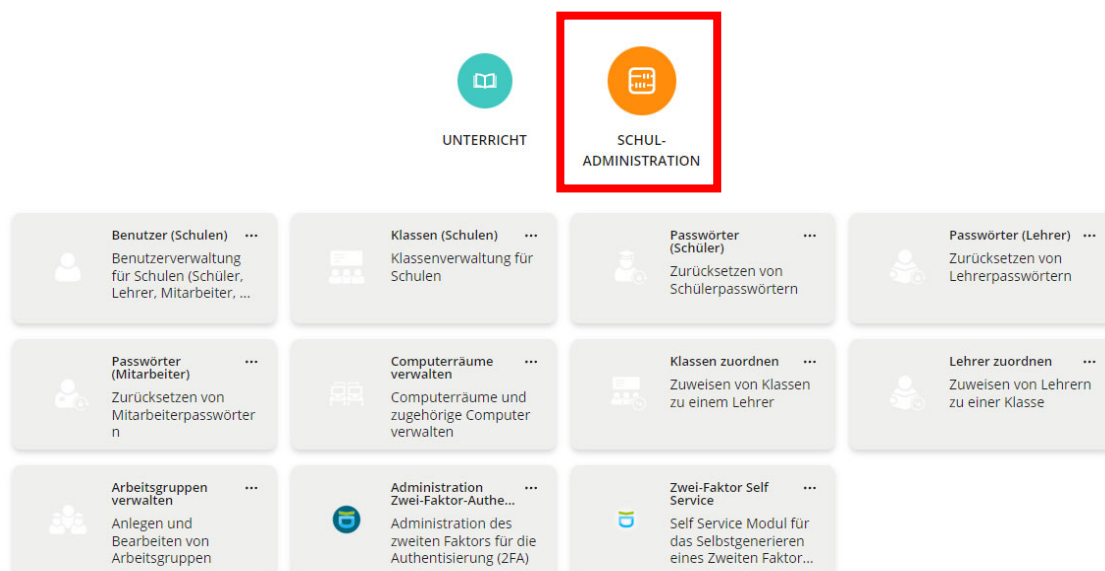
UNTERRICHT

SCHUL-ADMINISTRATION

Benutzer (Schulen) ···
Benutzerverwaltung für Schulen (Schüler, Lehrer, Mitarbeiter, ...

Klassen (Schulen) ···
Klassenverwaltung für Schulen

Passwörter (Schüler) ···
Zurücksetzen von Schülerpasswörtern

Passwörter (Lehrer) ···
Zurücksetzen von Lehrerpasswörtern

Passwörter (Mitarbeiter) ···
Zurücksetzen von Mitarbeiterpasswörtern

Computerräume verwalten ···
Computerräume und zugehörige Computer verwalten

Klassen zuordnen ···
Zuweisen von Klassen zu einem Lehrer

Lehrer zuordnen ···
Zuweisen von Lehrern zu einer Klasse

Arbeitsgruppen verwalten ···
Anlegen und Bearbeiten von Arbeitsgruppen

Administration Zwei-Faktor-Authe... ···
Administration des zweiten Faktors für die Authentisierung (2FA)

Zwei-Faktor Self Service ···
Self Service Modul für das Selbstgenerieren eines Zweiten Faktor...